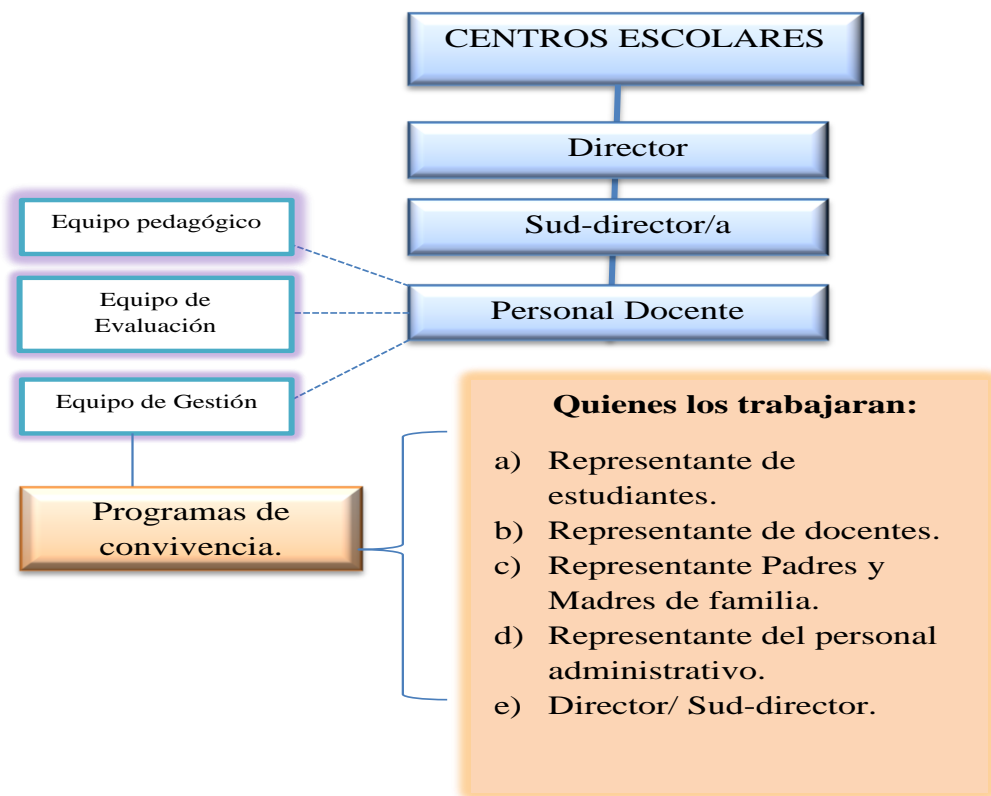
CENTROS ESCOLARES

Director

Sud-director/a

Equipo pedagógico

Equipo de Evaluación

Personal Docente

Equipo de Gestión

Programas de convivencia.

Quienes los trabajaran:

a) Representante de estudiantes.
b) Representante de docentes.
c) Representante Padres y Madres de familia.
d) Representante del personal administrativo.
e) Director/ Sud-director.